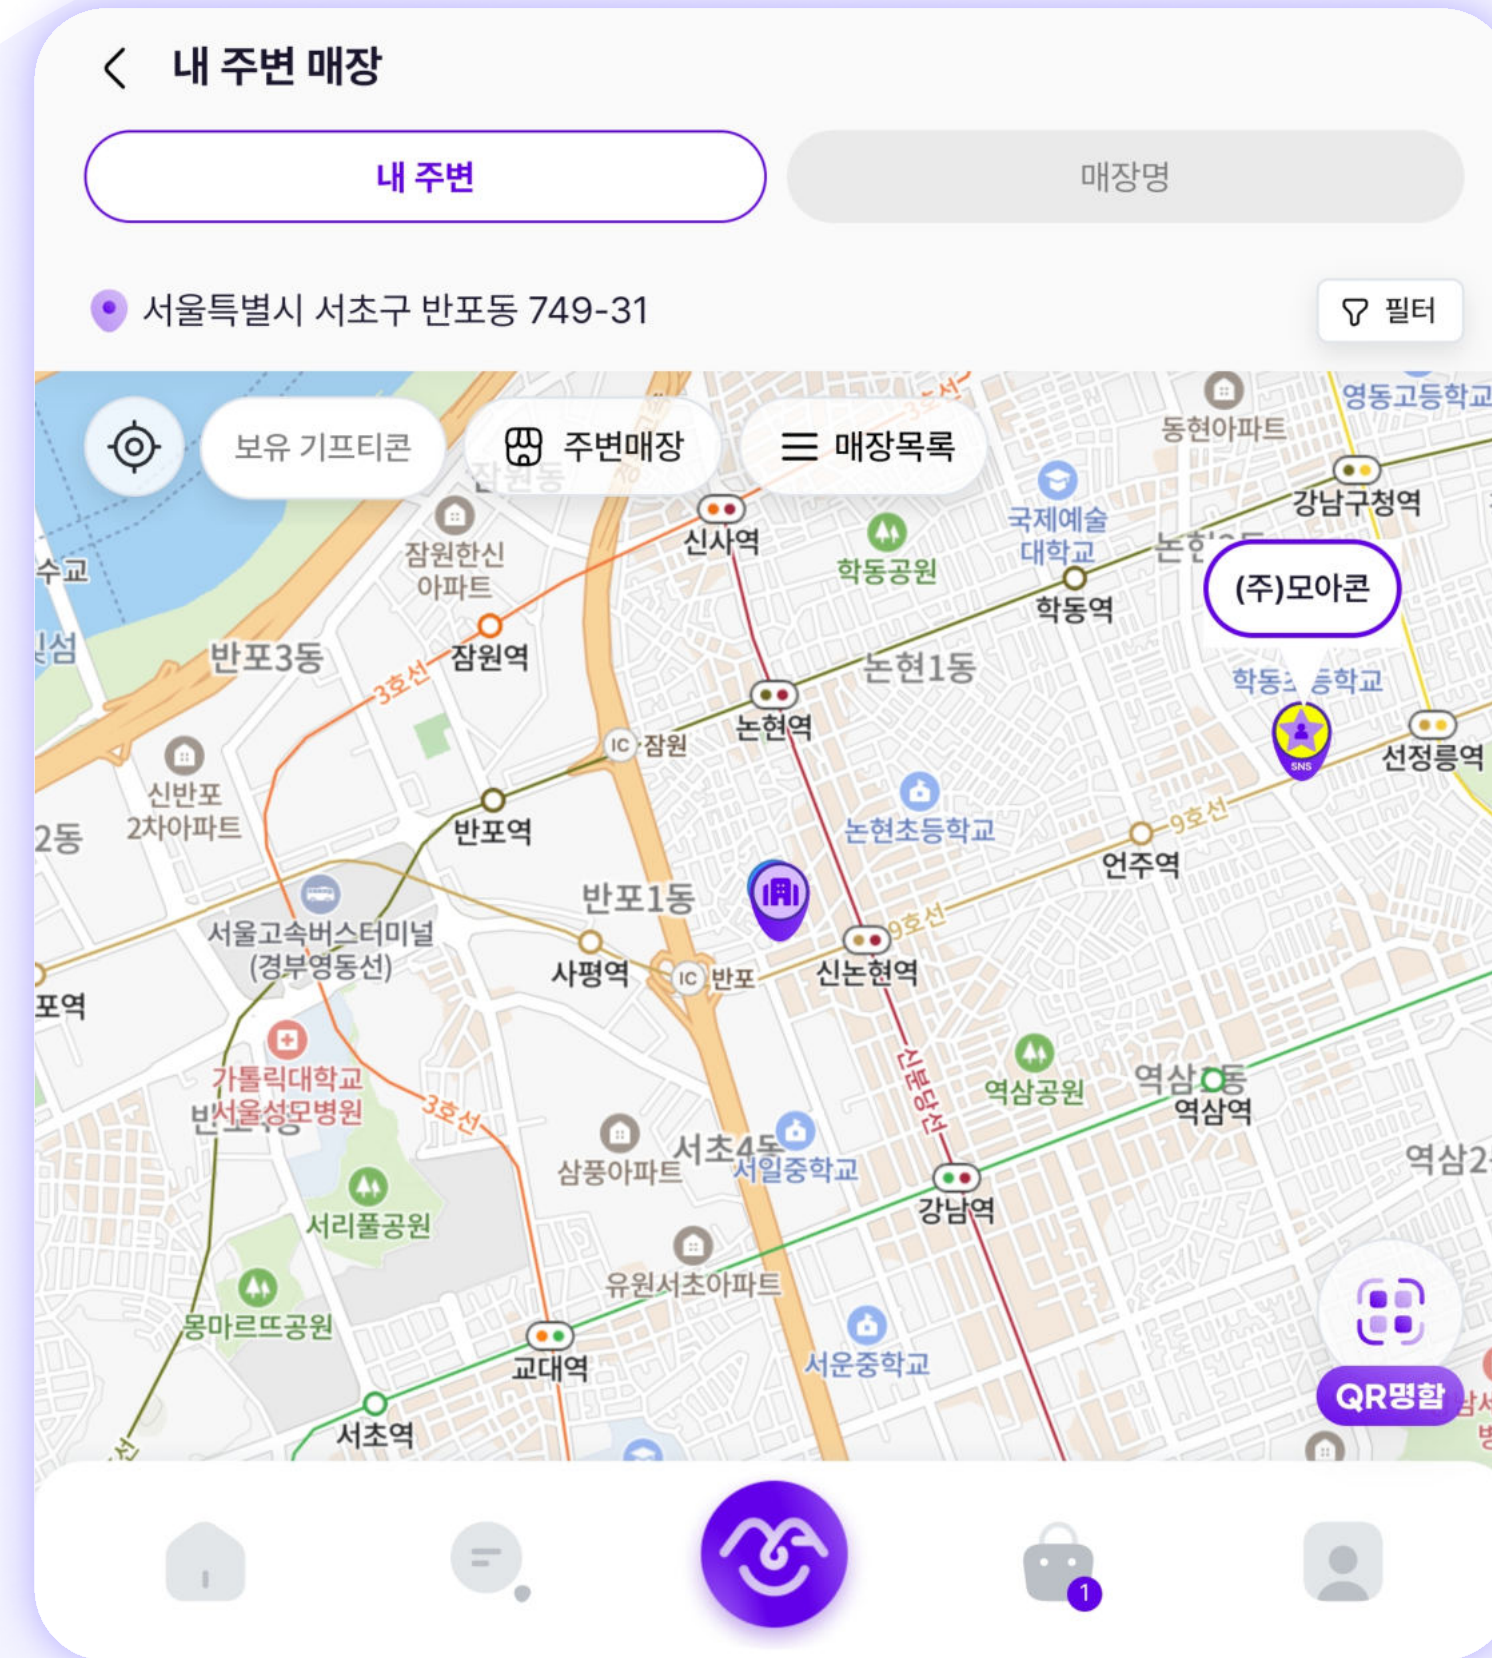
내 주변 매장

내 주변

매장명

서울특별시 서초구 반포동 749-31

필터

보유 기프티콘

주변매장

매장목록

동현아파트

영동고등학교

국제예술대학교

강남구청역

신사역

학동공원

학동역

(주)모아콘

잠원한신아파트

수교

반포3동

3호선

잠원역

논현1동

학동초등학교

논현역

IC 잠원

선정릉역

신반포2차아파트

반포역

논현초등학교

9호선

언주역

2동

반포1동

서울고속버스터미널(경부영동선)

사평역

IC 반포

신논현역

9호선

포역

신분당선

가톨릭대학교 서울성모병원

역삼공원

역삼동

역삼역

3호선

삼풍아파트

서초4동

서일중학교

역삼2

서리풀공원

강남역

유원서초아파트

몽마르뜨공원

서운중학교

교대역

QR명함

서초역

1